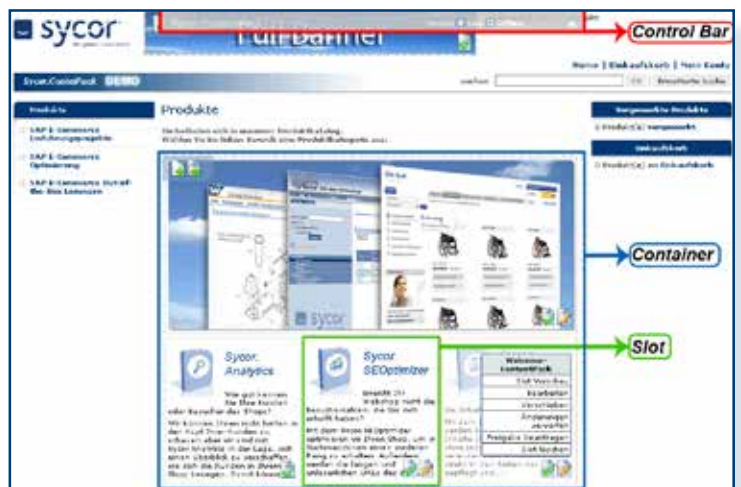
sycor

Fullbanner

Control Bar

Home | Einkaufskorb | Mein Konto

Sycor.ContentPack DEMO

suchen

Erweiterte Suche

Produkte

SAP E-Commerce Lieferungsangaben

SAP E-Commerce Optimierung

SAP E-Commerce Bestell-Box Lösungen

Produkte

Vorgemerkte Produkte

0 Produkt(e) vorgemerkt

Einkaufskorb

0 Produkt(e) im Einkaufskorb

Container

sycor

Slot

Sycor. Analytics

Sycor. SEOptimizer

Webview-ContentPack

Zeit Vorschau

Bearbeiten

Verschieben

Änderungen verwerfen

Freigabe beantragen

Zeit löschen

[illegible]